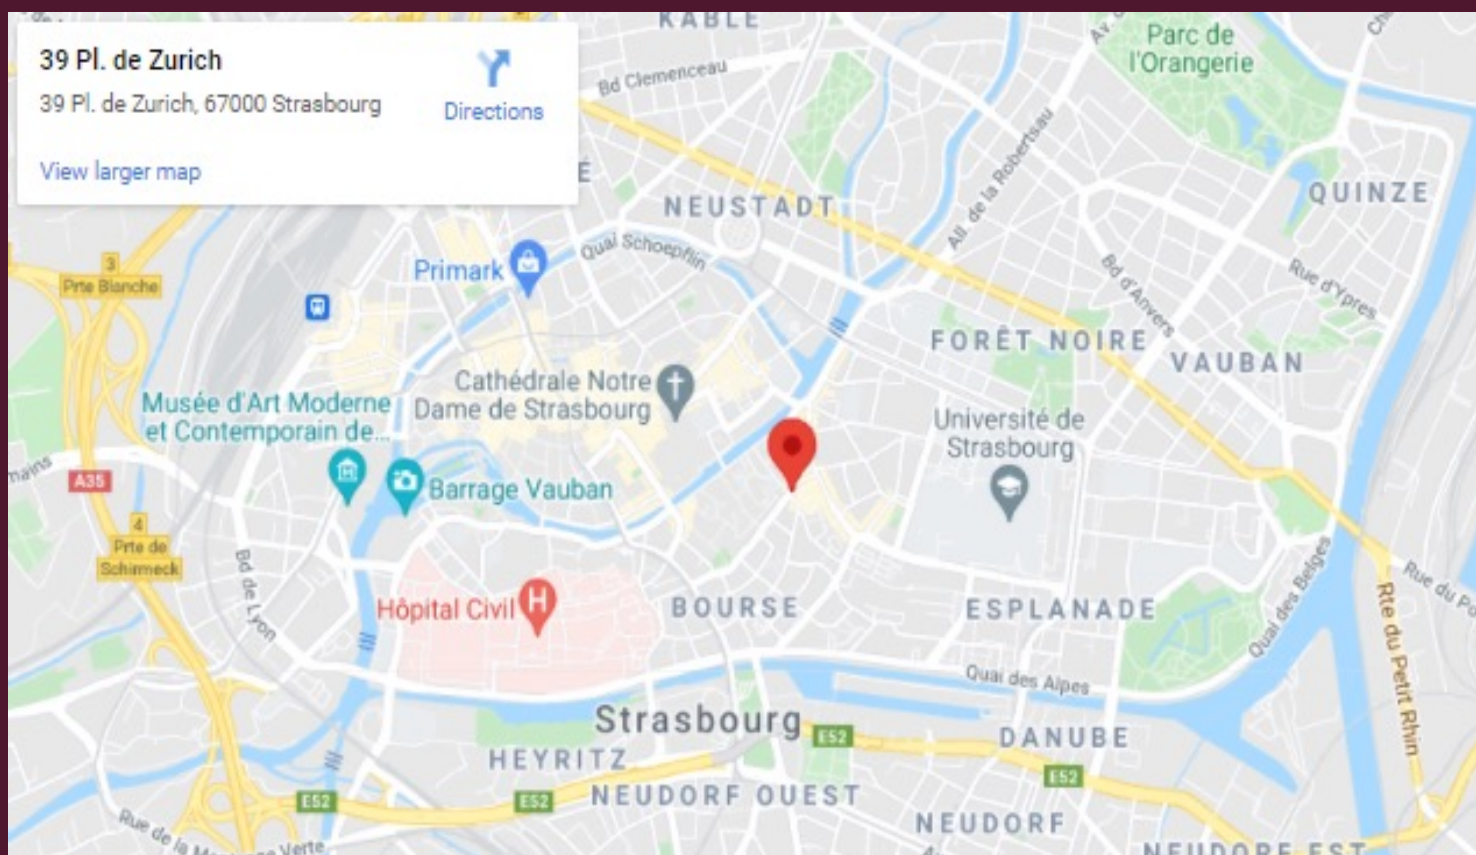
39 Pl. de Zurich
39 Pl. de Zurich, 67000 Strasbourg
Directions
View larger map

KABLE
Bd Clemenceau
Parc de l'Orangerie
Av.
NEUSTADT
QUINZE
All. de la Robertsau
Quai Schoepflin
Primark
Bd d'Anvers
Rue d'Ypres
3
Prte Blanche
FORÊT NOIRE
VAUBAN
Cathédrale Notre Dame de Strasbourg
Musée d'Art Moderne et Contemporain de...
Université de Strasbourg
A35
Barrage Vauban
4
Prte de Schirmeck
Bd de Lyon
Hôpital Civil
BOURSE
ESPLANADE
Quai des Belges
Rue du Po
Rte du Petit Rhin
Quai des Alpes
Strasbourg
E52
DANUBE
HEYRITZ
E52
E52
E52
NEUDORF OUEST
NEUDORF
NEUDORF EST
Rue de la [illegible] Verte